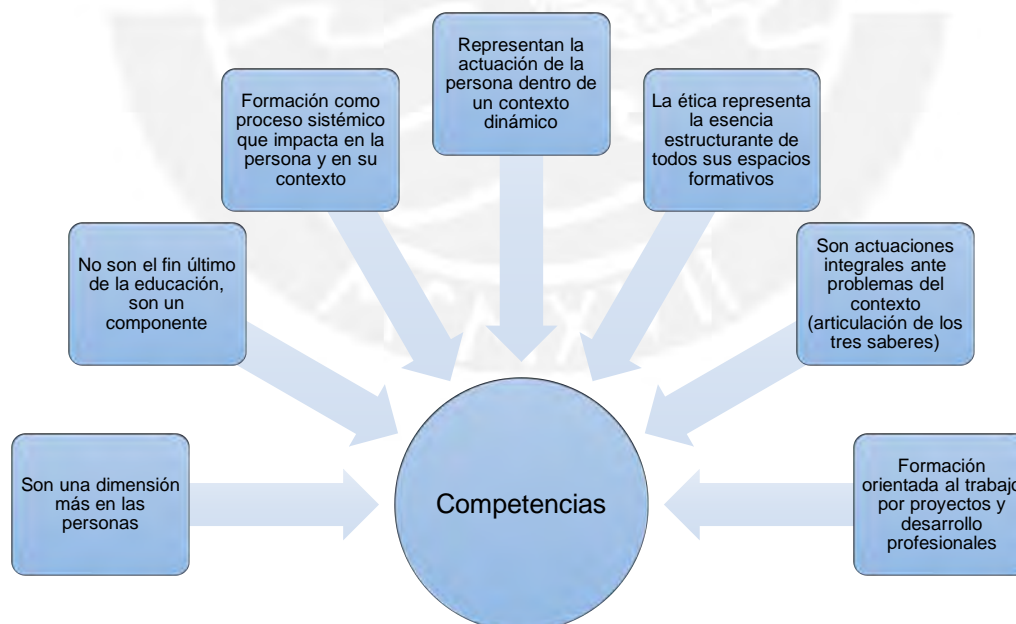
Representan la actuación de la persona dentro de un contexto dinámico

Formación como proceso sistémico que impacta en la persona y en su contexto

La ética representa la esencia estructurante de todos sus espacios formativos

No son el fin último de la educación, son un componente

Son actuaciones integrales ante problemas del contexto (articulación de los tres saberes)

Son una dimensión más en las personas

Competencias

Formación orientada al trabajo por proyectos y desarrollo profesionales